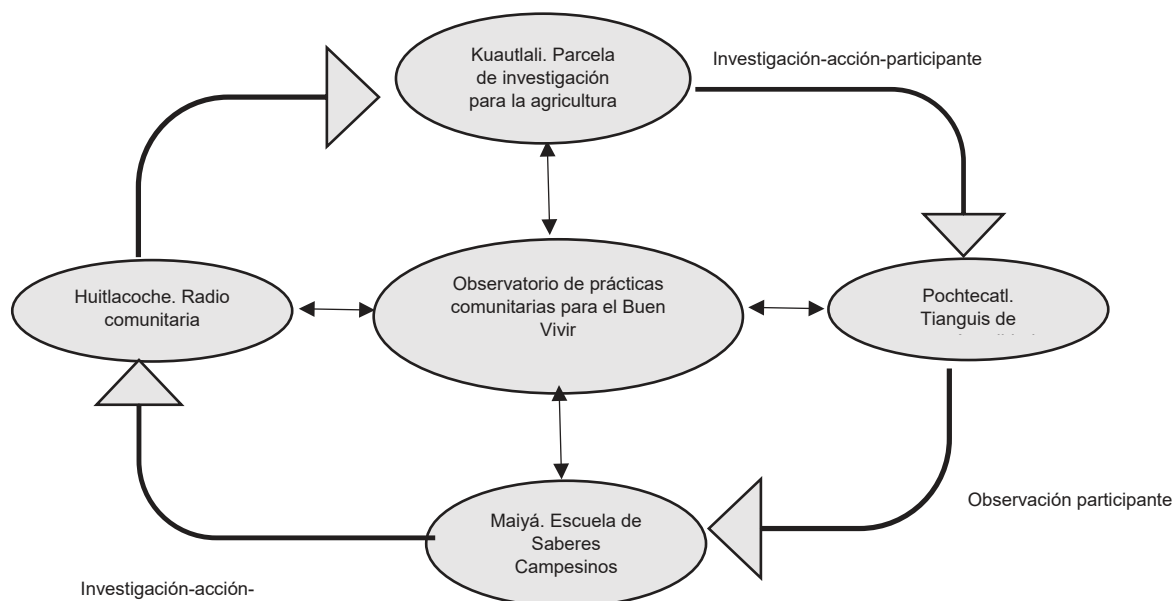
Kuautlali. Parcela de investigación para la agricultura

Investigación-acción-participante

Huitlacoche. Radio comunitaria

Observatorio de prácticas comunitarias para el Buen Vivir

Pochtecatl. Tianguis de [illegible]

Observación participante

Maiyá. Escuela de Saberes Campesinos

Investigación-acción-